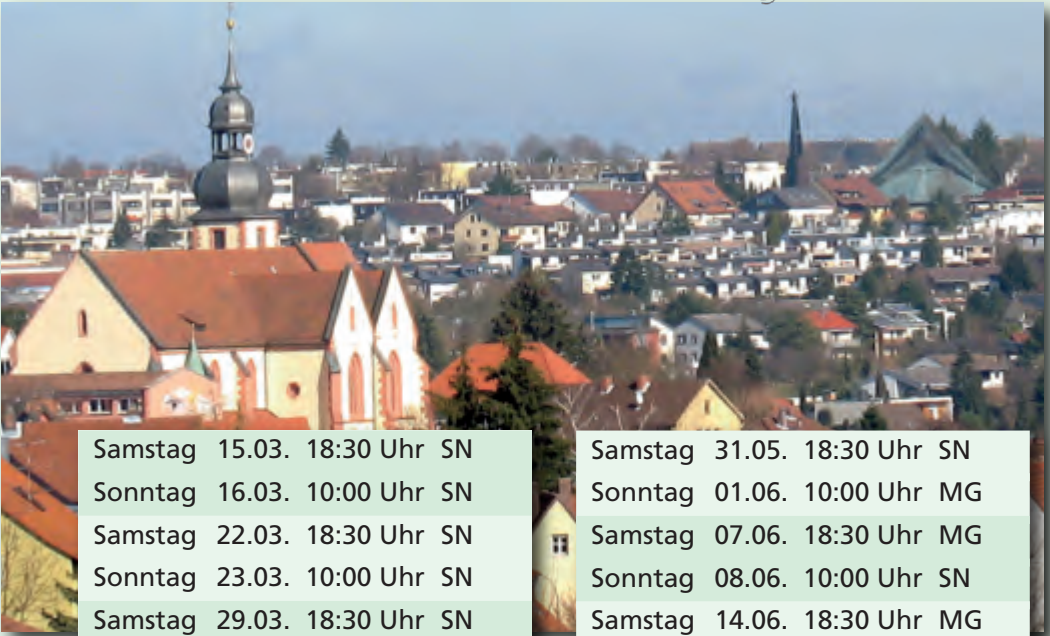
| Samstag | 15.03. | 18:30 Uhr | SN |
|---|---|---|---|
| Sonntag | 16.03. | 10:00 Uhr | SN |
| Samstag | 22.03. | 18:30 Uhr | SN |
| Sonntag | 23.03. | 10:00 Uhr | SN |
| Samstag | 29.03. | 18:30 Uhr | SN |

| Samstag | 31.05. | 18:30 Uhr | SN |
|---|---|---|---|
| Sonntag | 01.06. | 10:00 Uhr | MG |
| Samstag | 07.06. | 18:30 Uhr | MG |
| Sonntag | 08.06. | 10:00 Uhr | SN |
| Samstag | 14.06. | 18:30 Uhr | MG |